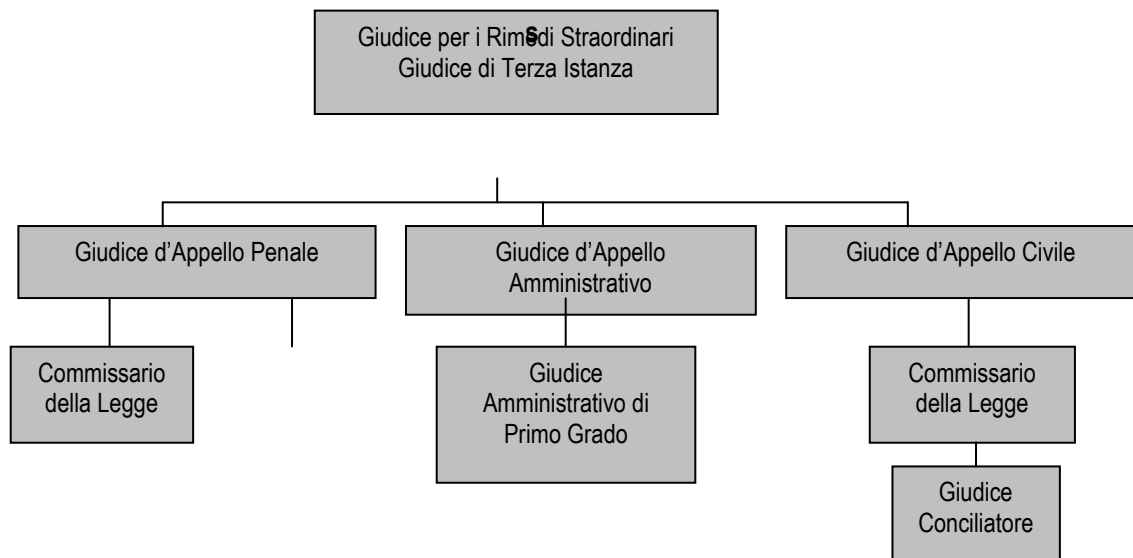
Giudice per i RimeSdi Straordinari
Giudice di Terza Istanza

Giudice d'Appello Penale

Giudice d'Appello Amministrativo

Giudice d'Appello Civile

Commissario della Legge

Giudice Amministrativo di Primo Grado

Commissario della Legge

Giudice Conciliatore